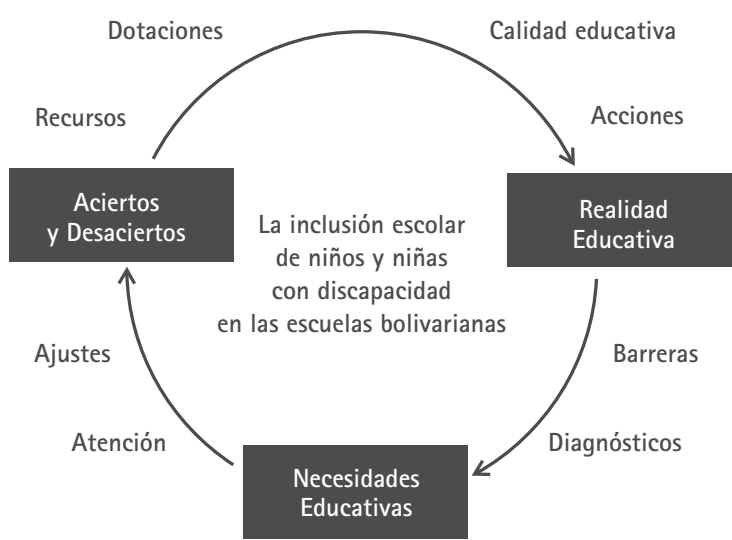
Dotaciones

Calidad educativa

Recursos

Acciones

Aciertos y Desaciertos

La inclusión escolar de niños y niñas con discapacidad en las escuelas bolivarianas

Realidad Educativa

Ajustes

Barreras

Atención

Diagnósticos

Necesidades Educativas